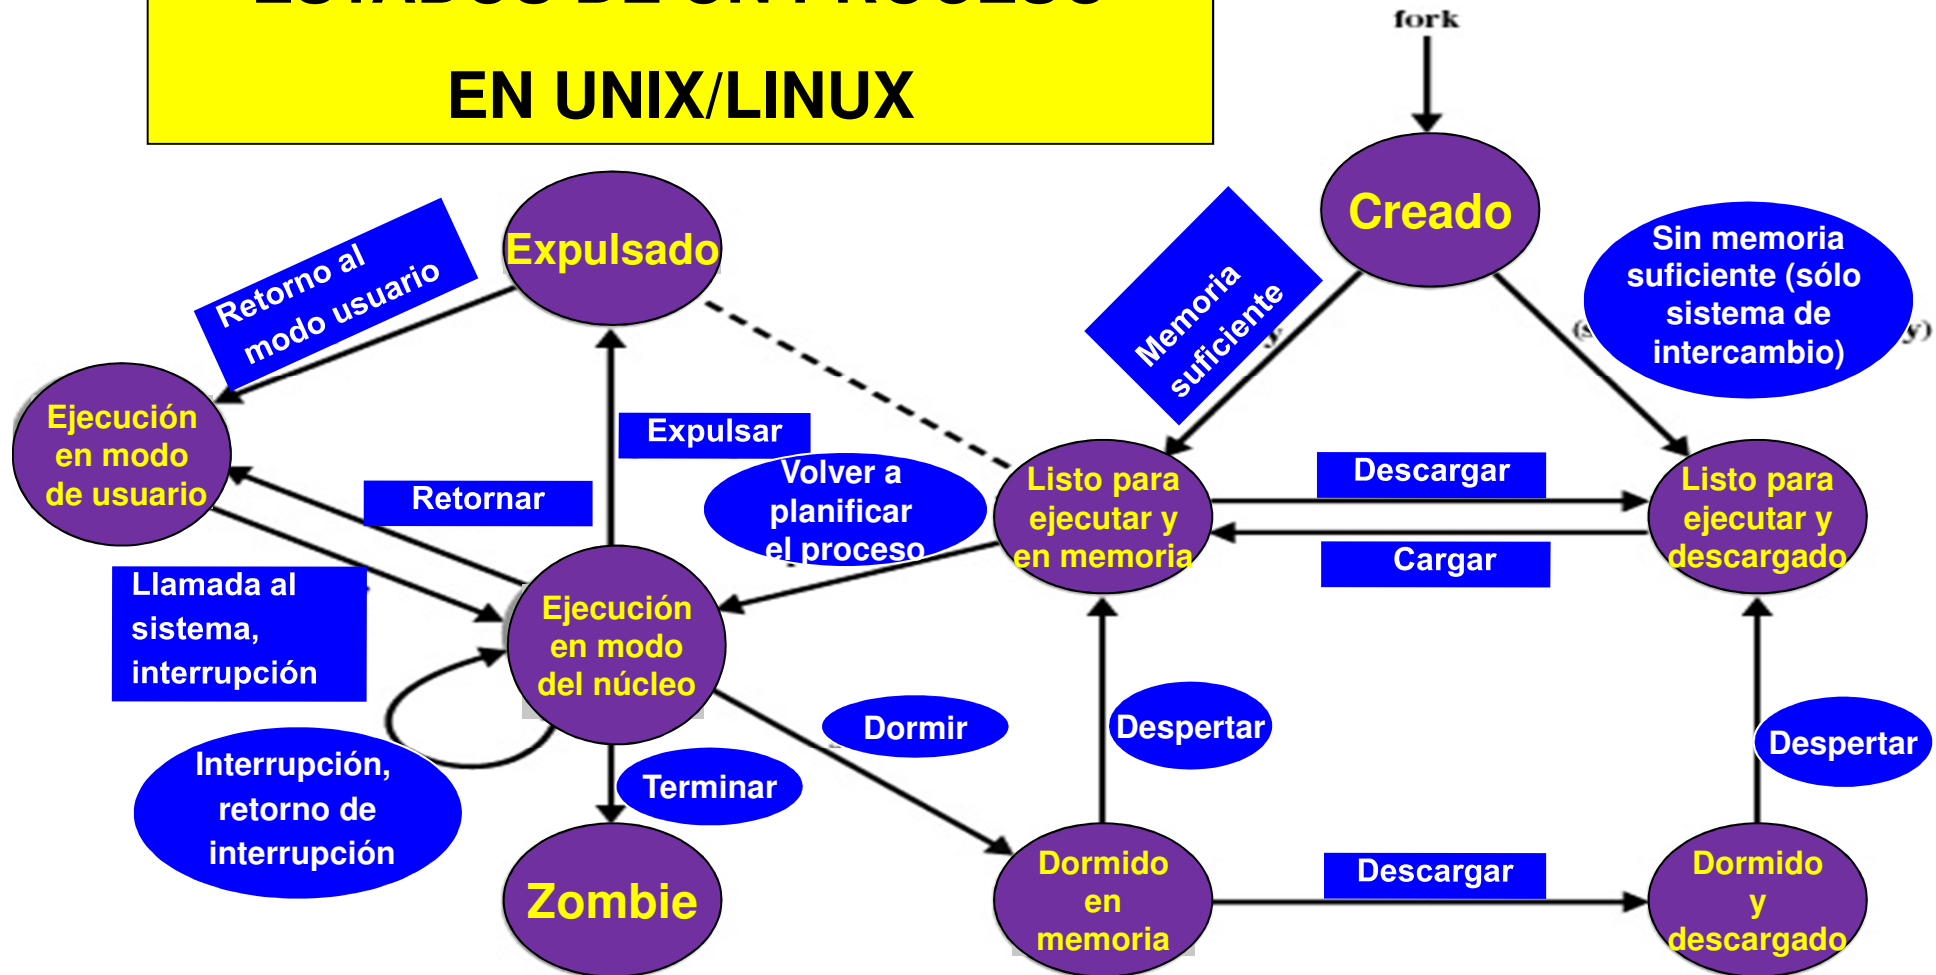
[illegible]

EN UNIX/LINUX

fork

Creado

Expulsado

Retorno al modo usuario

Memoria suficiente

Sin memoria suficiente (sólo sistema de intercambio)

Ejecución en modo de usuario

Expulsar

Retornar

Volver a planificar el proceso

Listo para ejecutar y en memoria

Descargar

Cargar

Listo para ejecutar y descargado

Llamada al sistema, interrupción

Ejecución en modo del núcleo

Dormir

Despertar

Despertar

Interrupción, retorno de interrupción

Terminar

Zombie

Dormido en memoria

Descargar

Dormido y descargado